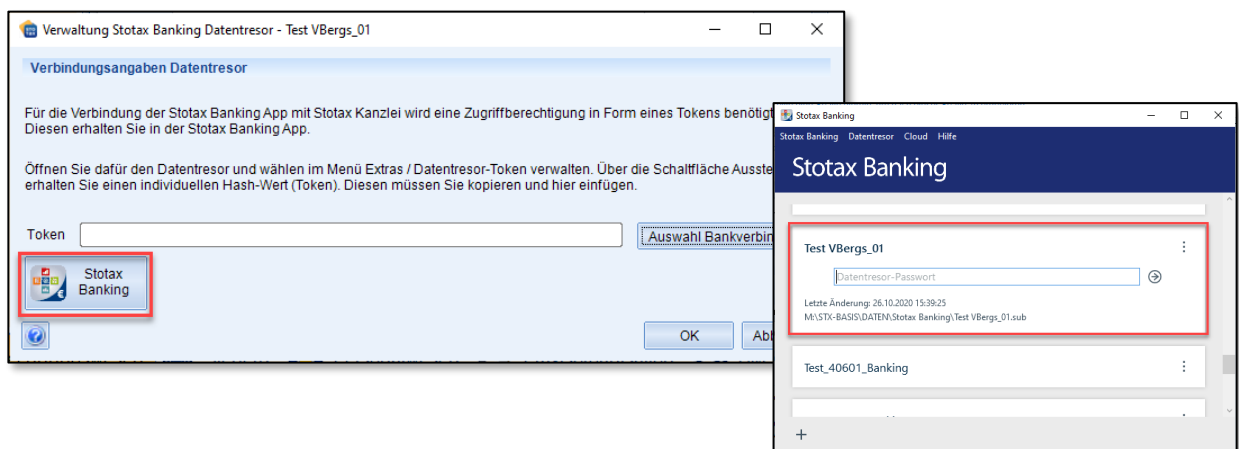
Verwaltung Stotax Banking Datentresor - Test VBergs_01

Verbindungsangaben Datentresor

Für die Verbindung der Stotax Banking App mit Stotax Kanzlei wird eine Zugriffberechtigung in Form eines Tokens benötig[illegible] Diesen erhalten Sie in der Stotax Banking App.

Öffnen Sie dafür den Datentresor und wählen im Menü Extras / Datentresor-Token verwalten. Über die Schaltfläche Ausste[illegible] erhalten Sie einen individuellen Hash-Wert (Token). Diesen müssen Sie kopieren und hier einfügen.

Token

Auswahl Bankverbin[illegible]

Stotax Banking

OK

Ab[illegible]

Stotax Banking

Stotax Banking Datentresor Cloud Hilfe

Stotax Banking

Test VBergs_01

Datentresor-Passwort

Letzte Änderung: 26.10.2020 15:39:25
M:\STX-BASIS\DATEN\Stotax Banking\Test VBergs_01.sub

Test_40601_Banking

+